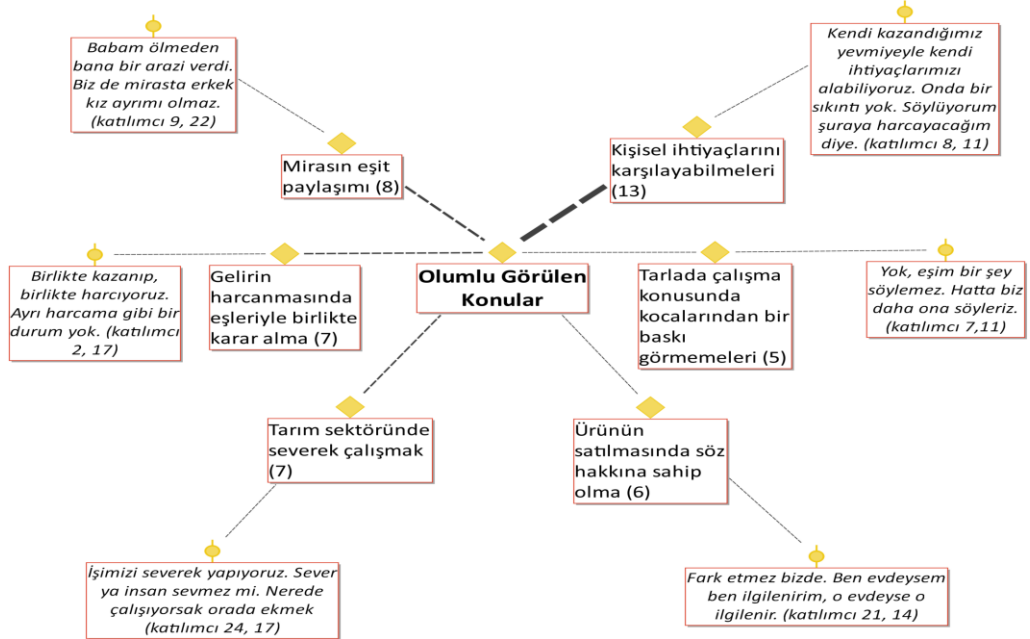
Babam ölmeden bana bir arazi verdi. Biz de mirasta erkek kız ayrımı olmaz. (katılımcı 9, 22)

Kendi kazandığımız yevmiyeyle kendi ihtiyaçlarımızı alabiliyoruz. Onda bir sıkıntı yok. Söylüyorum şuraya harcayacağım diye. (katılımcı 8, 11)

Mirasın eşit paylaşımı (8)

Kişisel ihtiyaçlarını karşılayabilmeleri (13)

Olumlu Görülen Konular

Birlikte kazanıp, birlikte harcıyoruz. Ayrı harcama gibi bir durum yok. (katılımcı 2, 17)

Gelirin harcanmasında eşleriyle birlikte karar alma (7)

Tarlada çalışma konusunda kocalarından bir baskı görmemeleri (5)

Yok, eşim bir şey söylemez. Hatta biz daha ona söyleriz. (katılımcı 7,11)

Tarım sektöründe severek çalışmak (7)

Ürünün satılmasında söz hakkına sahip olma (6)

İşimizi severek yapıyoruz. Sever ya insan sevmez mi. Nerede çalışıyorsak orada ekmek (katılımcı 24, 17)

Fark etmez bizde. Ben evdeysem ben ilgilenirim, o evdeyse o ilgilenir. (katılımcı 21, 14)